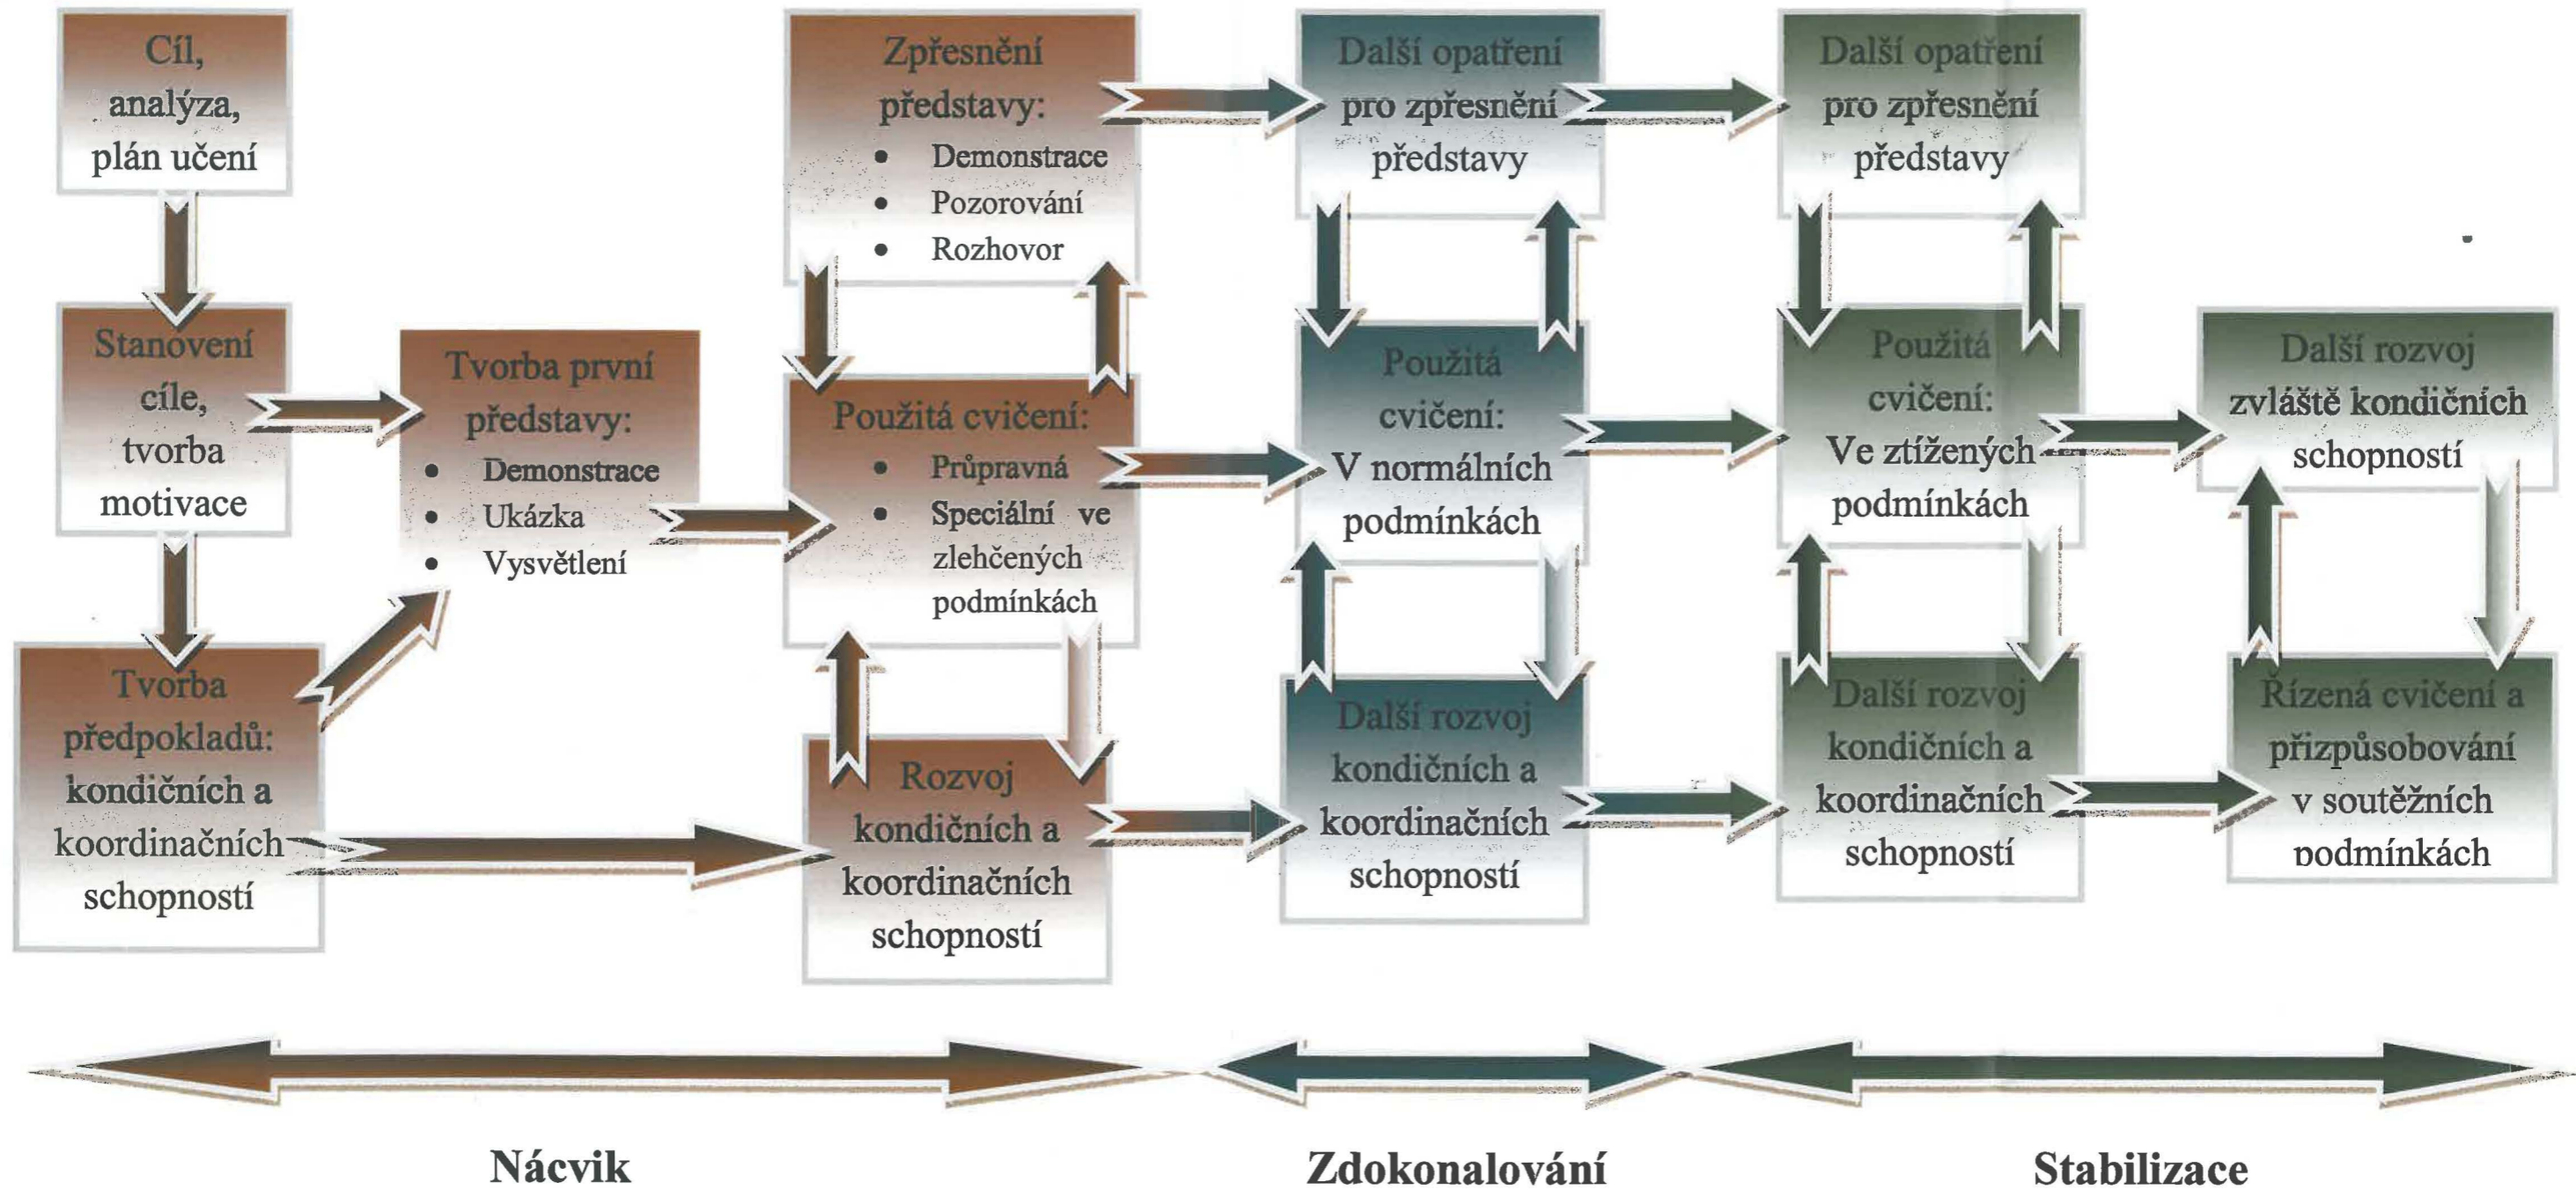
Cíl, analýza, plán učení

Stanovení cíle, tvorba motivace

Tvorba předpokladů: kondičních a koordinačních schopností

Tvorba první představy:
• Demonstrace
• Ukázka
• Vysvětlení

Zpřesnění představy:
• Demonstrace
• Pozorování
• Rozhovor

Použitá cvičení:
• Průpravná
• Speciální ve zlehčených podmínkách

Rozvoj kondičních a koordinačních schopností

Další opatření pro zpřesnění představy

Použitá cvičení: V normálních podmínkách

Další rozvoj kondičních a koordinačních schopností

Další opatření pro zpřesnění představy

Použitá cvičení: Ve ztížených podmínkách

Další rozvoj kondičních a koordinačních schopností

Další rozvoj zvláště kondičních schopností

Řízená cvičení a přizpůsobování v soutěžních podmínkách

Nácvik

Zdokonalování

Stabilizace